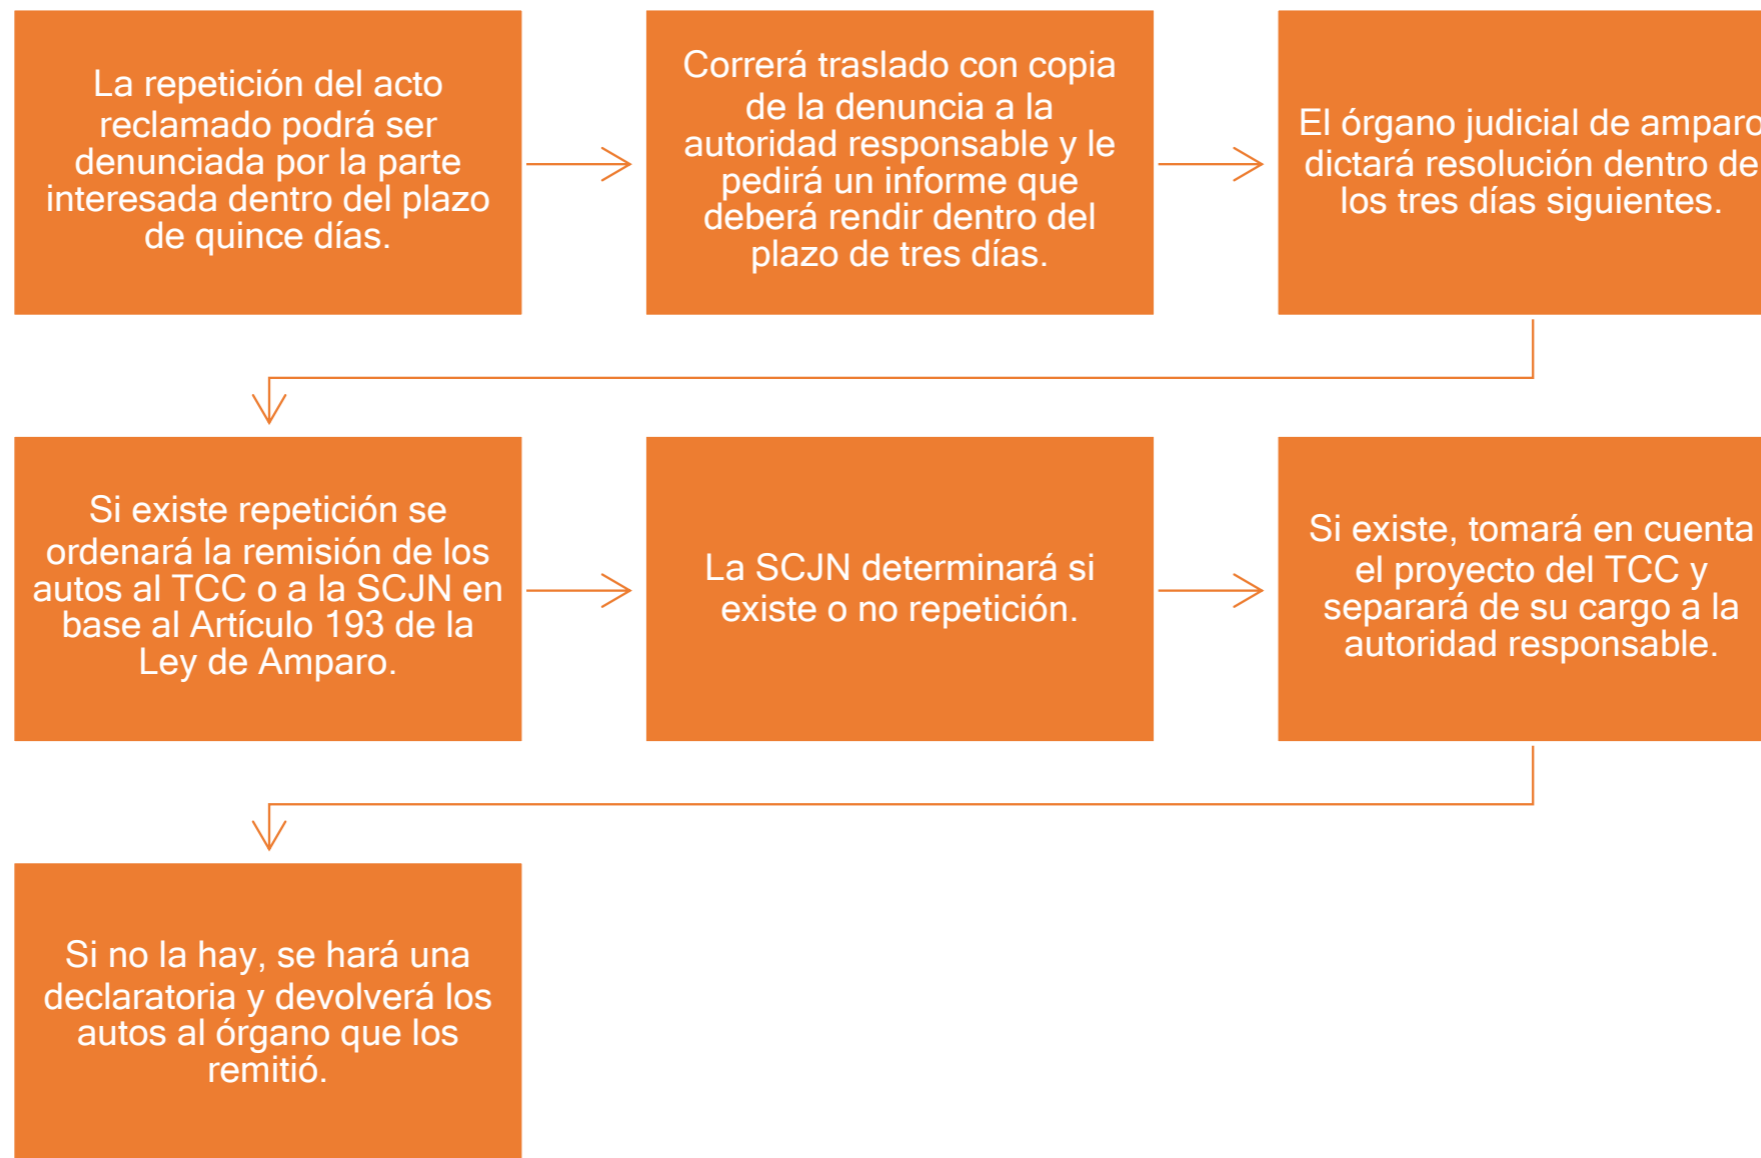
La repetición del acto reclamado podrá ser denunciada por la parte interesada dentro del plazo de quince días.

Correrá traslado con copia de la denuncia a la autoridad responsable y le pedirá un informe que deberá rendir dentro del plazo de tres días.

El órgano judicial de amparo dictará resolución dentro de los tres días siguientes.

Si existe repetición se ordenará la remisión de los autos al TCC o a la SCJN en base al Artículo 193 de la Ley de Amparo.

La SCJN determinará si existe o no repetición.

Si existe, tomará en cuenta el proyecto del TCC y separará de su cargo a la autoridad responsable.

Si no la hay, se hará una declaratoria y devolverá los autos al órgano que los remitió.